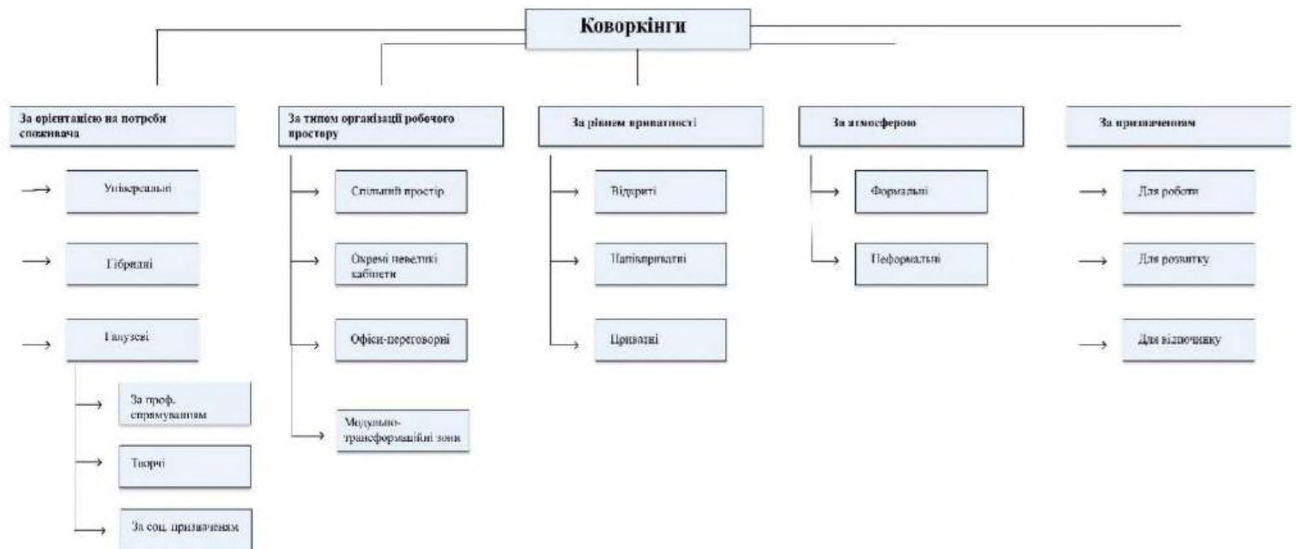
Коворкінги

За орієнтацією на потреби споживача

Універсальні

Гібридні

Галузеві

За проф. спрямуванням

Творчі

За соц. призначенням

За типом організації робочого простору

Спільний простір

Окремі невеликі кабінети

Офіси-переговорні

Модульно-трансформаційні зони

За рівнем приватності

Відкриті

Напівприватні

Приватні

За атмосферою

Формальні

Неформальні

За призначенням

Для роботи

Для розвитку

Для відпочинку